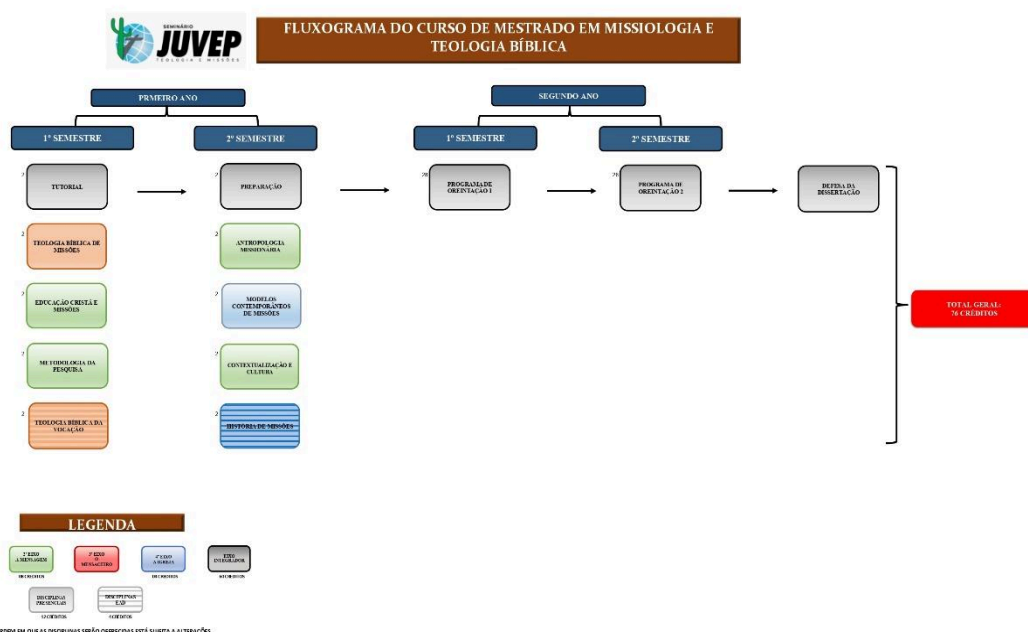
SEMINÁRIO JUVEP TEOLOGIA E MISSÕES

FLUXOGRAMA DO CURSO DE MESTRADO EM MISSIOLOGIA E TEOLOGIA BÍBLICA

PRMEIRO ANO

SEGUNDO ANO

1º SEMESTRE

2º SEMESTRE

1º SEMESTRE

2º SEMESTRE

2 TUTORIAL

2 PREPARAÇÃO

20 PROGRAMA DE OREINTAÇÃO 1

20 PROGRAMA DE OREINTAÇÃO 2

DEFESA DA DISSERTAÇÃO

2 TEOLOGIA BÍBLICA DE MISSÕES

2 ANTROPOLOGIA MISSIONÁRIA

2 EDUCAÇÃO CRISTÃ E MISSÕES

2 MODELOS CONTEMPORÂNEOS DE MISSÕES

TOTAL GERAL: 76 CRÉDITOS

2 METODOLOGIA DA PESQUISA

2 CONTEXTUALIZAÇÃO E CULTURA

2 TEOLOGIA BÍBLICA DA VOCAÇÃO

2 HISTÓRIA DE MISSÕES

LEGENDA

1º EIXO A MENSAGEM

2º EIXO O MENSAGEIRO

3º EIXO A OBRA

EIXO INTEGRADOR

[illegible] CRÉDITOS

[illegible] CRÉDITOS

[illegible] CRÉDITOS

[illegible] CRÉDITOS

DISCIPLINAS PRESENCIAIS

DISCIPLINAS EAD

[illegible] CRÉDITOS

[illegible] CRÉDITOS

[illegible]RDEM EM QUE AS DISCIPLINAS SERÃO OFERECIDAS ESTÁ SUJEITA A ALTERAÇÕES